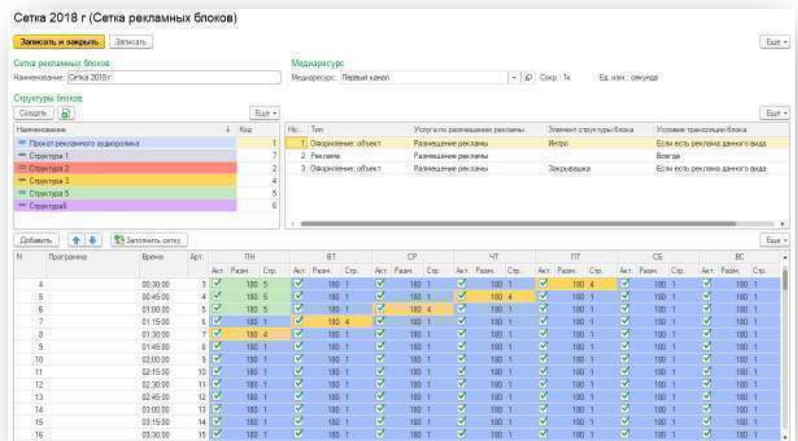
Сетка 2018 г (Сетка рекламных блоков)

Записать и закрыть | Записать | Еще

Сетка рекламных блоков
Наименование: Сетка 2018 г

Медиаресурс
Медиаресурс: Первый канал | Сокр.: 1к | Ед. изм.: секунда

Структуры блоков
Создать | Еще

| Наименование | Код |
|---|---|
| Прокат рекламного аудиоролика | 1 |
| Структура 1 | 7 |
| Структура 2 | 2 |
| Структура 3 | 4 |
| Структура 5 | 5 |
| Структура6 | 6 |

Еще

| Но... | Тип | Услуга по размещению рекламы | Элемент структуры блока | Условие трансляции блока |
|---|---|---|---|---|
| 1 | Оформление: объект | Размещение рекламы | Интро | Если есть реклама данного вида |
| 2 | Реклама | Размещение рекламы | | Всегда |
| 3 | Оформление: объект | Размещение рекламы | Закрывашка | Если есть реклама данного вида |

Добавить | Заполнить сетку | Еще

| N | Программа | Время | Арт. | ПН Акт. | ПН Разм. | ПН Стр. | ВТ Акт. | ВТ Разм. | ВТ Стр. | СР Акт. | СР Разм. | СР Стр. | ЧТ Акт. | ЧТ Разм. | ЧТ Стр. | ПТ Акт. | ПТ Разм. | ПТ Стр. | СБ Акт. | СБ Разм. | СБ Стр. | ВС Акт. | ВС Разм. | ВС Стр. |
|---|---|---|---|---|---|---|---|---|---|---|---|---|---|---|---|---|---|---|---|---|---|---|---|---|
| 4 | | 00:30:00 | 3 | ✓ | 180 | 5 | ✓ | 180 | 1 | ✓ | 180 | 1 | ✓ | 180 | 1 | ✓ | 180 | 4 | ✓ | 180 | 1 | ✓ | 180 | 1 |
| 5 | | 00:45:00 | 4 | ✓ | 180 | 5 | ✓ | 180 | 1 | ✓ | 180 | 1 | ✓ | 180 | 4 | ✓ | 180 | 1 | ✓ | 180 | 1 | ✓ | 180 | 1 |
| 6 | | 01:00:00 | 5 | ✓ | 180 | 5 | ✓ | 180 | 1 | ✓ | 180 | 4 | ✓ | 180 | 1 | ✓ | 180 | 1 | ✓ | 180 | 1 | ✓ | 180 | 1 |
| 7 | | 01:15:00 | 6 | ✓ | 180 | 1 | ✓ | 180 | 4 | ✓ | 180 | 1 | ✓ | 180 | 1 | ✓ | 180 | 1 | ✓ | 180 | 1 | ✓ | 180 | 1 |
| 8 | | 01:30:00 | 7 | ✓ | 180 | 4 | ✓ | 180 | 1 | ✓ | 180 | 1 | ✓ | 180 | 1 | ✓ | 180 | 1 | ✓ | 180 | 1 | ✓ | 180 | 1 |
| 9 | | 01:45:00 | 8 | ✓ | 180 | 1 | ✓ | 180 | 1 | ✓ | 180 | 1 | ✓ | 180 | 1 | ✓ | 180 | 1 | ✓ | 180 | 1 | ✓ | 180 | 1 |
| 10 | | 02:00:00 | 9 | ✓ | 180 | 1 | ✓ | 180 | 1 | ✓ | 180 | 1 | ✓ | 180 | 1 | ✓ | 180 | 1 | ✓ | 180 | 1 | ✓ | 180 | 1 |
| 11 | | 02:15:00 | 10 | ✓ | 180 | 1 | ✓ | 180 | 1 | ✓ | 180 | 1 | ✓ | 180 | 1 | ✓ | 180 | 1 | ✓ | 180 | 1 | ✓ | 180 | 1 |
| 12 | | 02:30:00 | 11 | ✓ | 180 | 1 | ✓ | 180 | 1 | ✓ | 180 | 1 | ✓ | 180 | 1 | ✓ | 180 | 1 | ✓ | 180 | 1 | ✓ | 180 | 1 |
| 13 | | 02:45:00 | 12 | ✓ | 180 | 1 | ✓ | 180 | 1 | ✓ | 180 | 1 | ✓ | 180 | 1 | ✓ | 180 | 1 | ✓ | 180 | 1 | ✓ | 180 | 1 |
| 14 | | 03:00:00 | 13 | ✓ | 180 | 1 | ✓ | 180 | 1 | ✓ | 180 | 1 | ✓ | 180 | 1 | ✓ | 180 | 1 | ✓ | 180 | 1 | ✓ | 180 | 1 |
| 15 | | 03:15:00 | 14 | ✓ | 180 | 1 | ✓ | 180 | 1 | ✓ | 180 | 1 | ✓ | 180 | 1 | ✓ | 180 | 1 | ✓ | 180 | 1 | ✓ | 180 | 1 |
| 16 | | 03:30:00 | 15 | ✓ | 180 | 1 | ✓ | 180 | 1 | ✓ | 180 | 1 | ✓ | 180 | 1 | ✓ | 180 | 1 | ✓ | 180 | 1 | ✓ | 180 | 1 |